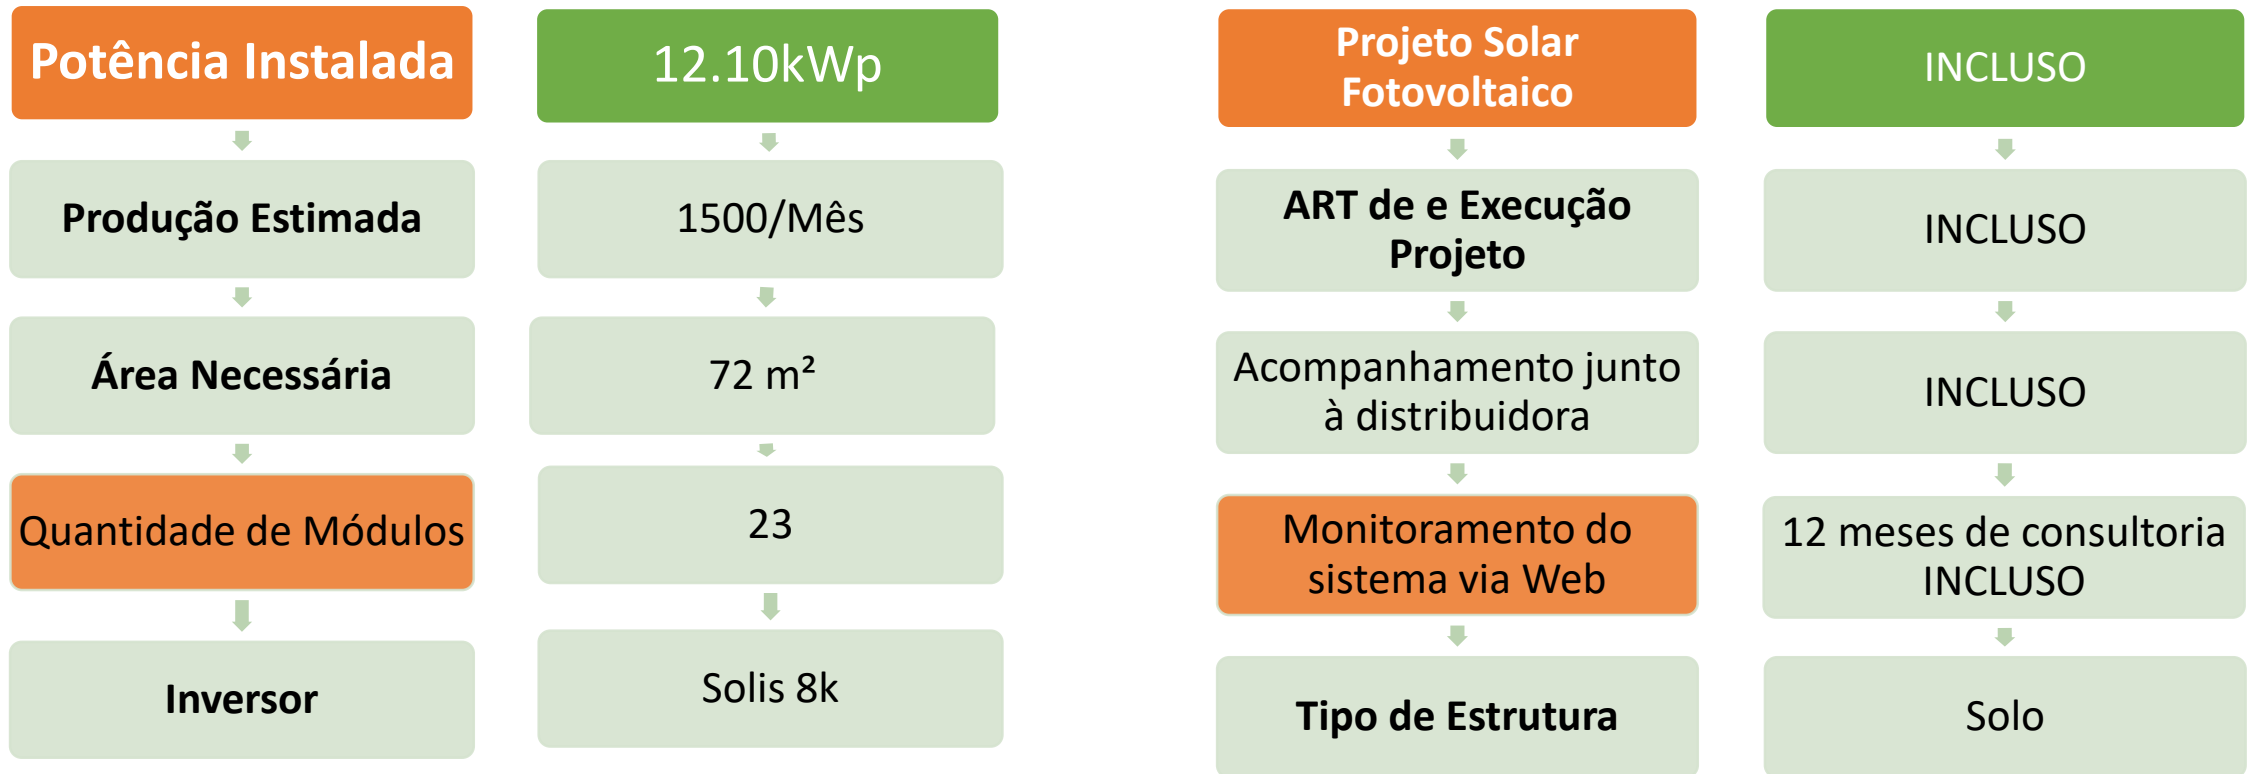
Potência Instalada

Produção Estimada

Área Necessária

Quantidade de Módulos

Inversor

12.10kWp

1500/Mês

72 m²

23

Solis 8k

Projeto Solar Fotovoltaico

ART de e Execução Projeto

Acompanhamento junto à distribuidora

Monitoramento do sistema via Web

Tipo de Estrutura

INCLUSO

INCLUSO

INCLUSO

12 meses de consultoria INCLUSO

Solo